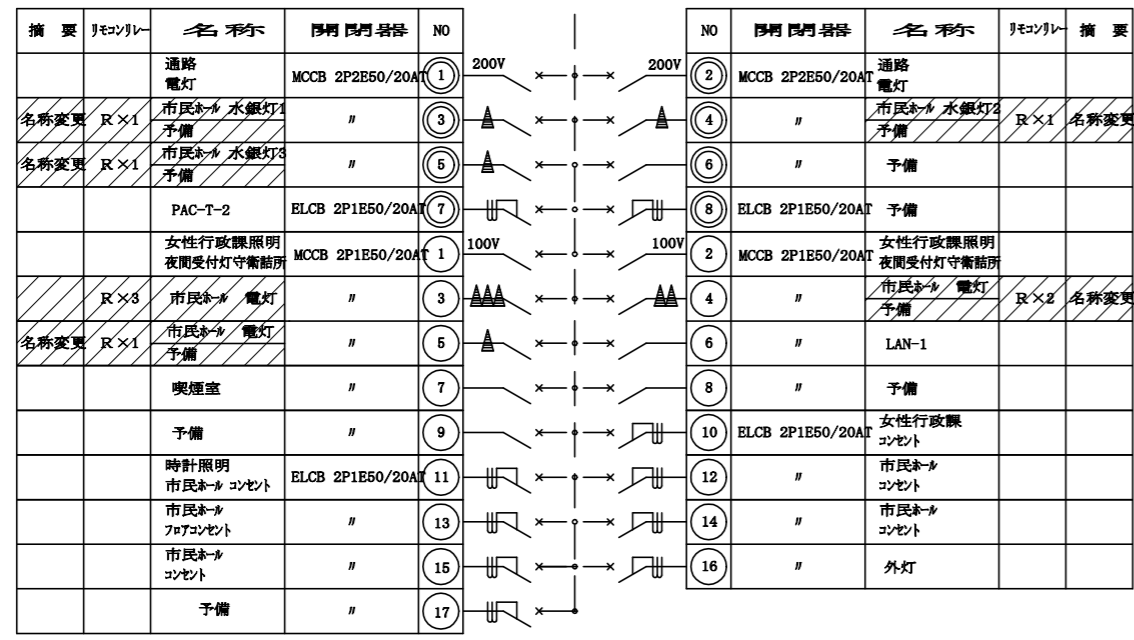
| 摘要 | リモコンリレー | 名称 | 開閉器 | NO |
|---|---|---|---|---|
| | | 通路 電灯 | MCCB 2P2E50/20AT | 1 |
| 名称変更 | R×1 | 市民ホール 水銀灯1 予備 | 〃 | 3 |
| 名称変更 | R×1 | 市民ホール 水銀灯3 予備 | 〃 | 5 |
| | | PAC-T-2 | ELCB 2P1E50/20AT | 7 |
| | | 女性行政課照明 夜間受付灯守衛詰所 | MCCB 2P1E50/20AT | 1 |
| | R×3 | 市民ホール 電灯 | 〃 | 3 |
| 名称変更 | R×1 | 市民ホール 電灯 予備 | 〃 | 5 |
| | | 喫煙室 | 〃 | 7 |
| | | 予備 | 〃 | 9 |
| | | 時計照明 市民ホール コンセント | ELCB 2P1E50/20AT | 11 |
| | | 市民ホール フロアコンセント | 〃 | 13 |
| | | 市民ホール コンセント | 〃 | 15 |
| | | 予備 | 〃 | 17 |

200V 200V 100V 100V

| NO | 開閉器 | 名称 | リモコンリレー | 摘要 |
|---|---|---|---|---|
| 2 | MCCB 2P2E50/20AT | 通路 電灯 | | |
| 4 | 〃 | 市民ホール 水銀灯2 予備 | R×1 | 名称変更 |
| 6 | 〃 | 予備 | | |
| 8 | ELCB 2P1E50/20AT | 予備 | | |
| 2 | MCCB 2P1E50/20AT | 女性行政課照明 夜間受付灯守衛詰所 | | |
| 4 | 〃 | 市民ホール 電灯 予備 | R×2 | 名称変更 |
| 6 | 〃 | LAN-1 | | |
| 8 | 〃 | 予備 | | |
| 10 | ELCB 2P1E50/20AT | 女性行政課 コンセント | | |
| 12 | 〃 | 市民ホール コンセント | | |
| 14 | 〃 | 市民ホール コンセント | | |
| 16 | 〃 | 外灯 | | |